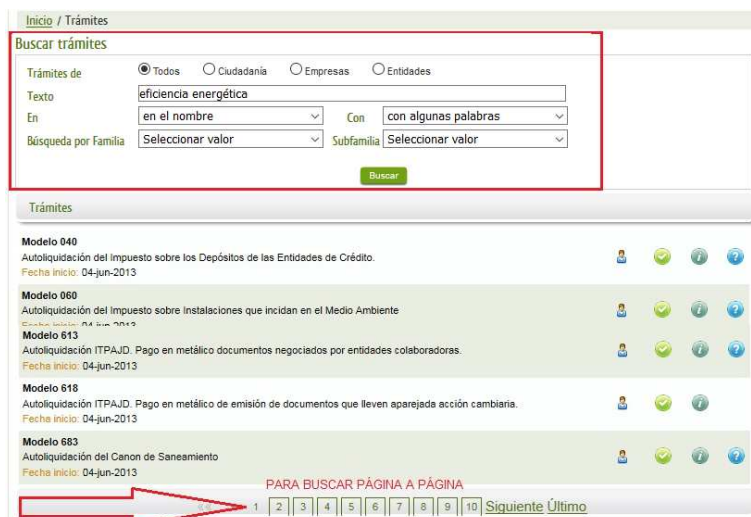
Inicio / Trámites

Buscar trámites

Trámites de ◉ Todos ○ Ciudadanía ○ Empresas ○ Entidades

Texto eficiencia energética

En en el nombre Con con algunas palabras

Búsqueda por Familia Seleccionar valor Subfamilia Seleccionar valor

Buscar

Trámites

Modelo 040
Autoliquidación del Impuesto sobre los Depósitos de las Entidades de Crédito.
Fecha inicio: 04-jun-2013

Modelo 060
Autoliquidación del Impuesto sobre Instalaciones que incidan en el Medio Ambiente
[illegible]

Modelo 613
Autoliquidación ITPAJD. Pago en metálico documentos negociados por entidades colaboradoras.
Fecha inicio: 04-jun-2013

Modelo 618
Autoliquidación ITPAJD. Pago en metálico de emisión de documentos que lleven aparejada acción cambiaria.
Fecha inicio: 04-jun-2013

Modelo 683
Autoliquidación del Canon de Saneamiento
Fecha inicio: 04-jun-2013

PARA BUSCAR PÁGINA A PÁGINA

1 2 3 4 5 6 7 8 9 10 Siguiente Último